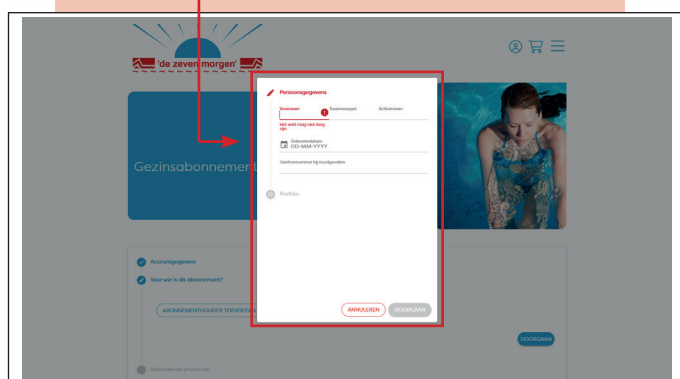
'de zevenmorgen'

Gezinsabonnement

Persoonsgegevens

Voornaam

Tussenvoegsel

Achternaam

Het veld mag niet leeg zijn

Geboortedatum
DD-MM-YYYY

Telefoonnummer bij noodgevallen

Pasfoto

ANNULEREN

DOORGAAN

Accountgegevens

Voor wie is dit abonnement?

ABONNEMENTHOUDER TOEVOEGEN

DOORGAAN

Aanvullende producten